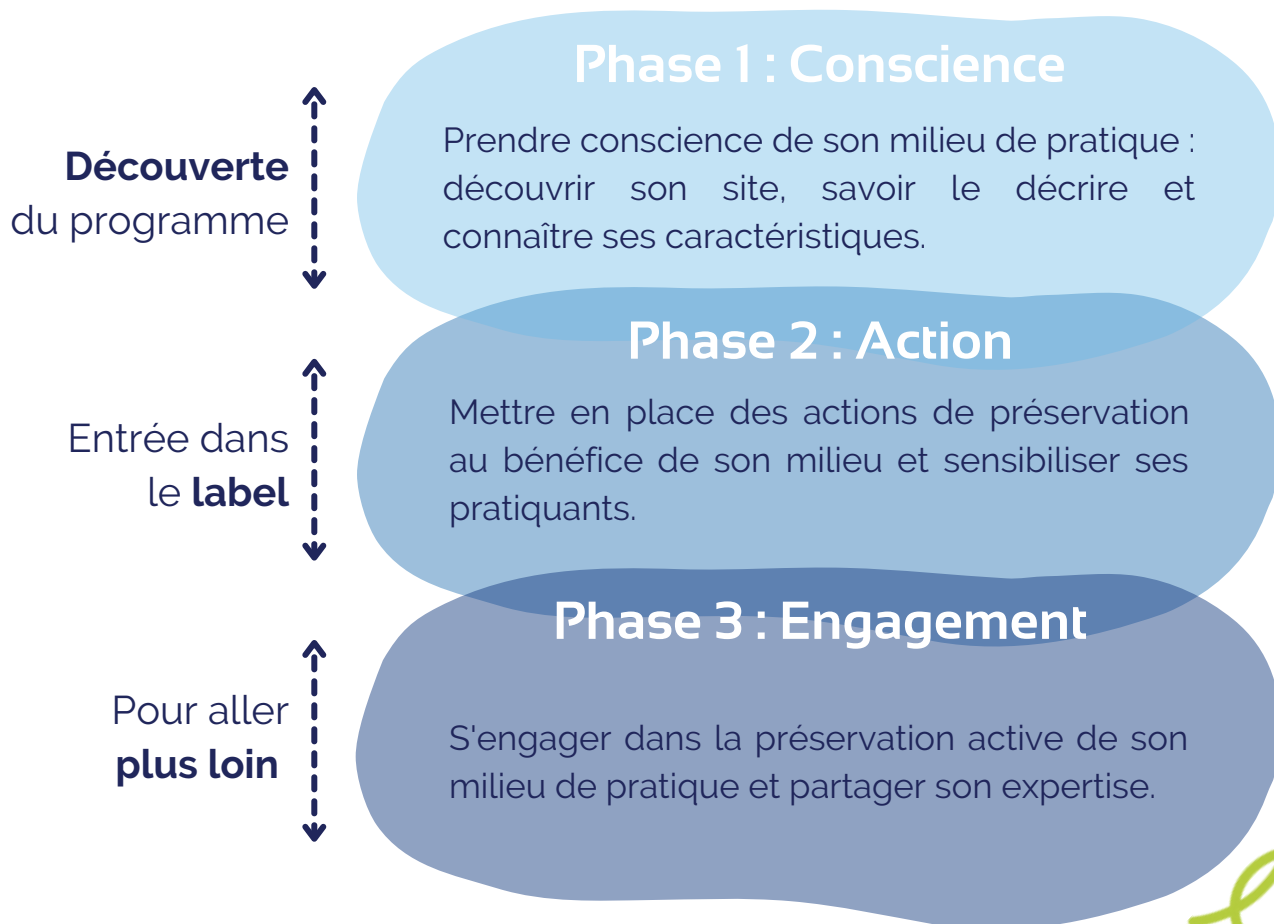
Découverte du programme

Phase 1 : Conscience

Prendre conscience de son milieu de pratique : découvrir son site, savoir le décrire et connaître ses caractéristiques.

Entrée dans le label

Phase 2 : Action

Mettre en place des actions de préservation au bénéfice de son milieu et sensibiliser ses pratiquants.

Pour aller plus loin

Phase 3 : Engagement

S'engager dans la préservation active de son milieu de pratique et partager son expertise.